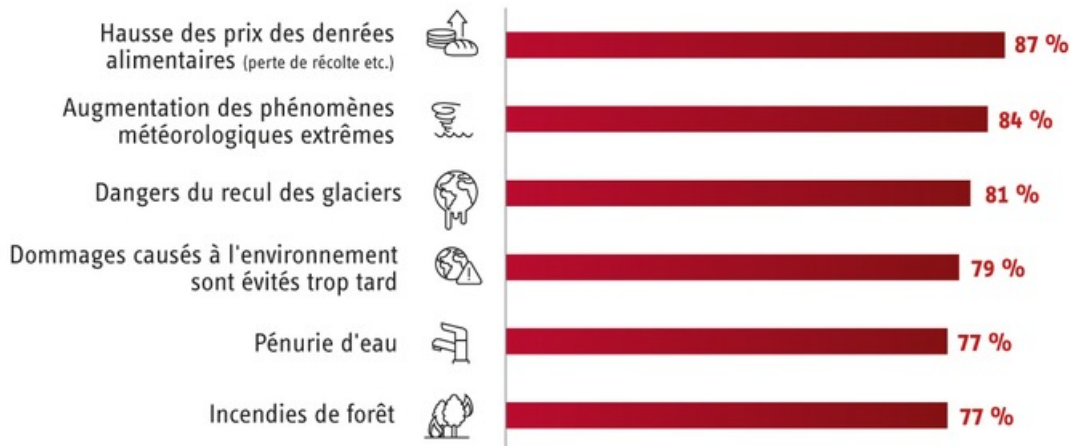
Hausse des prix des denrées alimentaires (perte de récolte etc.)
87 %

Augmentation des phénomènes météorologiques extrêmes
84 %

Dangers du recul des glaciers
81 %

Dommages causés à l'environnement sont évités trop tard
79 %

Pénurie d'eau
77 %

Incendies de forêt
77 %